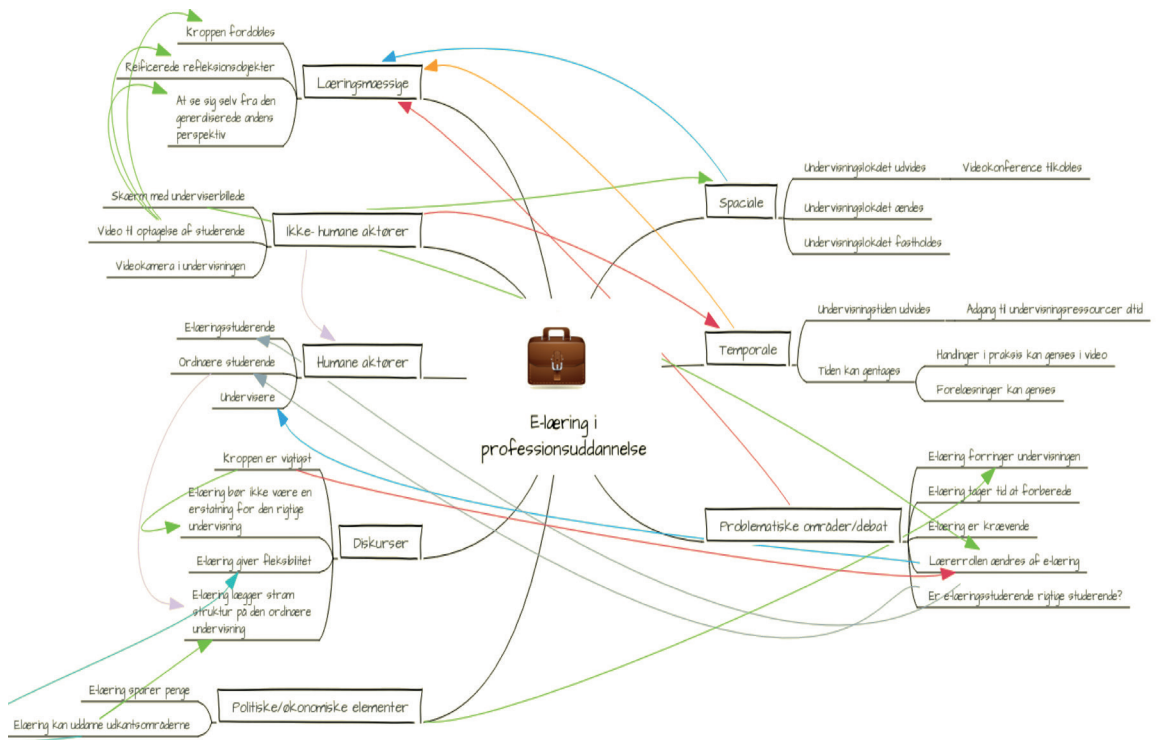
E-læring i professionsuddannelse

Læringsmæssige

Kroppen fordobles

Reificerede refleksionsobjekter

At se sig selv fra den generaliserede andens perspektiv

Ikke- humane aktører

Skærm med underviserbillede

Video til optagelse af studerende

Videokamera i undervisningen

Humane aktører

E-læringsstuderende

Ordnære studerende

Undervisere

Diskurser

Kroppen er vigtigst

E-læring bør ikke være en erstatning for den rigtige undervisning

E-læring giver fleksiblitet

E-læring lægger stram struktur på den ordnære undervisning

Politiske/økonomiske elementer

E-læring sparer penge

Elæring kan uddanne udkantsområderne

Spaciale

Undervisningslokalet udvides

Videokonference tilkobles

Undervisningslokalet ændes

Undervisningslokalet fastholdes

Temporale

Undervisningstiden udvides

Adgang til undervisningsressourcer altid

Tiden kan gentages

Handlinger i praksis kan genses i video

Forelæsninger kan genses

Problematiske områder/debat

E-læring forringer undervisningen

E-læring tager tid at forberede

E-læring er krævende

Lærerrollen ændres af e-læring

Er e-læringsstuderende rigtige studerende?